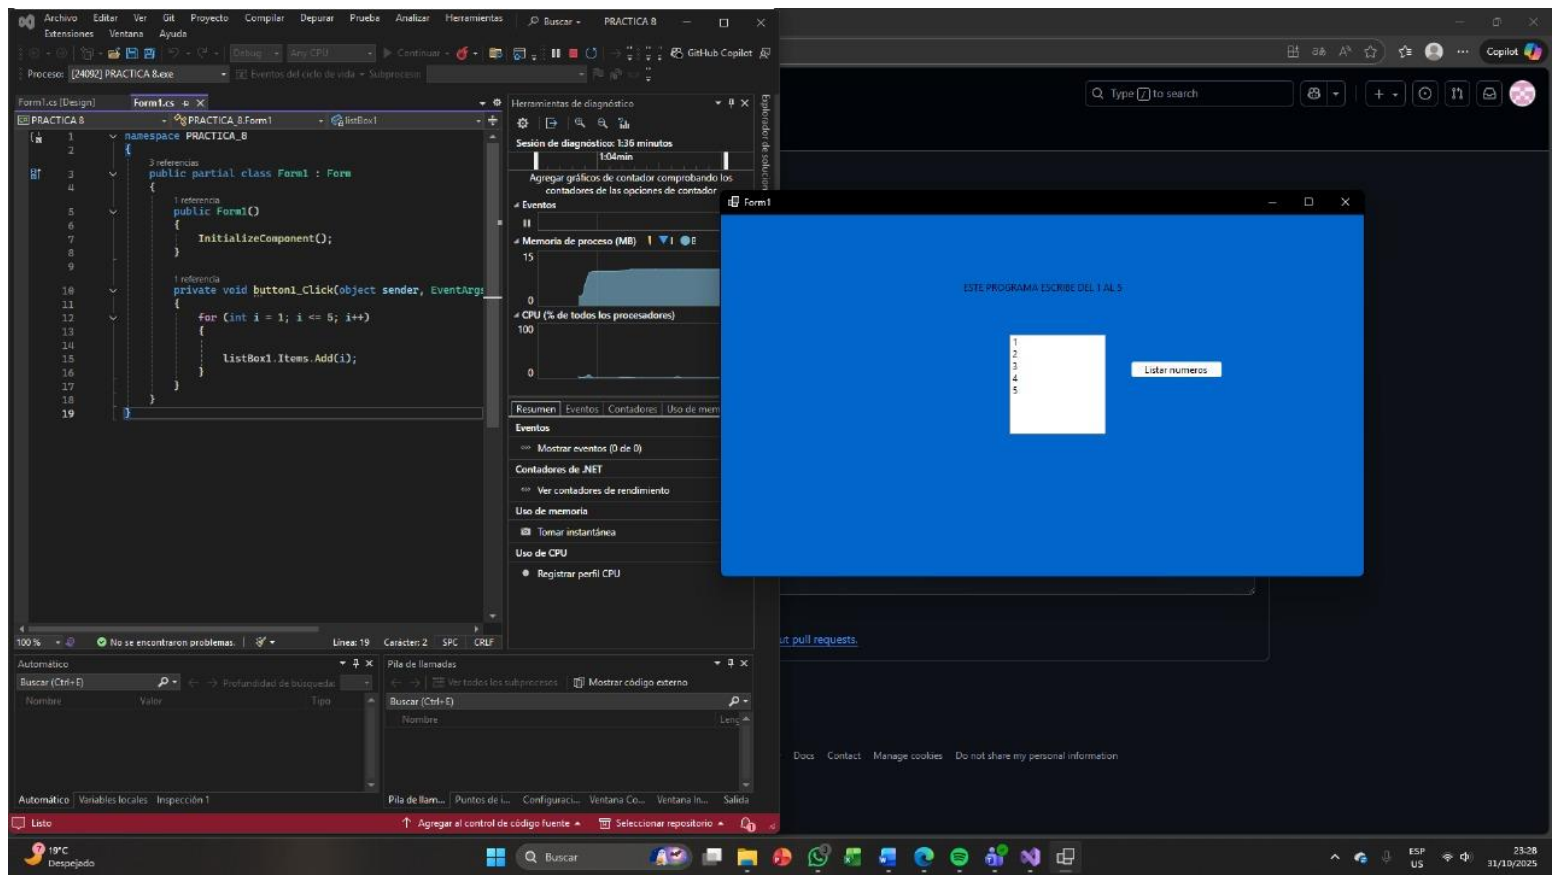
Archivo Editar Ver Git Proyecto Compilar Depurar Prueba Analizar Herramientas Buscar PRACTICA 8
Extensiones Ventana Ayuda

Debug Any CPU Continuar GitHub Copilot

Proceso: [24092] PRACTICA 8.exe Eventos del ciclo de vida Subproceso:

Form1.cs [Design] Form1.cs

PRACTICA 8 PRACTICA_8.Form1 listBox1

1 namespace PRACTICA_8
2 {
3 referencias
3 public partial class Form1 : Form
4 {
1 referencia
5 public Form1()
6 {
7 InitializeComponent();
8 }
9
1 referencia
10 private void button1_Click(object sender, EventArgs
11 {
12 for (int i = 1; i <= 5; i++)
13 {
14
15 listBox1.Items.Add(i);
16 }
17 }
18 }
19 }

100 % No se encontraron problemas. Línea: 19 Carácter: 2 SPC CRLF

Herramientas de diagnóstico
Sesión de diagnóstico: 1:36 minutos
1:04min
Agregar gráficos de contador comprobando los contadores de las opciones de contador
Eventos
Memoria de proceso (MB)
15
0
CPU (% de todos los procesadores)
100
0
Resumen Eventos Contadores Uso de mem
Eventos
Mostrar eventos (0 de 0)
Contadores de .NET
Ver contadores de rendimiento
Uso de memoria
Tomar instantánea
Uso de CPU
Registrar perfil CPU

Explorador de soluciones

Automático
Buscar (Ctrl+E) Profundidad de búsqueda:
Nombre Valor Tipo
Automático Variables locales Inspección 1

Pila de llamadas
Ver todos los subprocesos Mostrar código externo
Buscar (Ctrl+E)
Nombre Leng
Pila de llam... Puntos de i... Configuraci... Ventana Co... Ventana In... Salida

Listo Agregar al control de código fuente Seleccionar repositorio

Type [/] to search
Copilot

Form1
ESTE PROGRAMA ESCRIBE DEL 1 AL 5
1
2
3
4
5
Listar numeros

ut pull requests.

Docs Contact Manage cookies Do not share my personal information

19°C
Despejado
Buscar
ESP US
23:28
31/10/2025